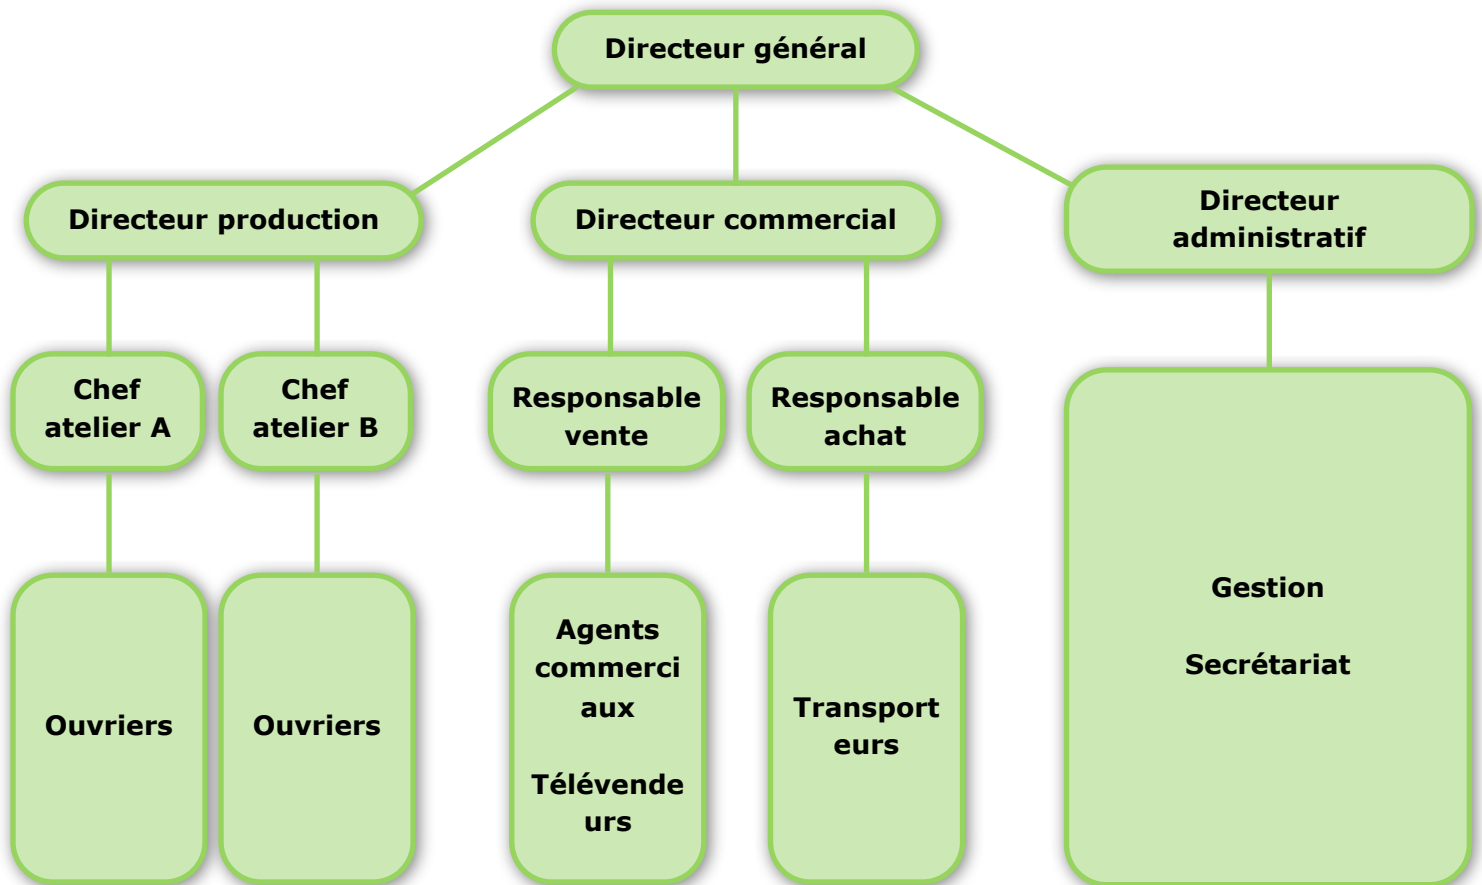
Directeur général

Directeur production

Directeur commercial

Directeur administratif

Chef atelier A

Chef atelier B

Responsable vente

Responsable achat

Ouvriers

Ouvriers

Agents commerciaux

Télévendeurs

Transporteurs

Gestion

Secrétariat